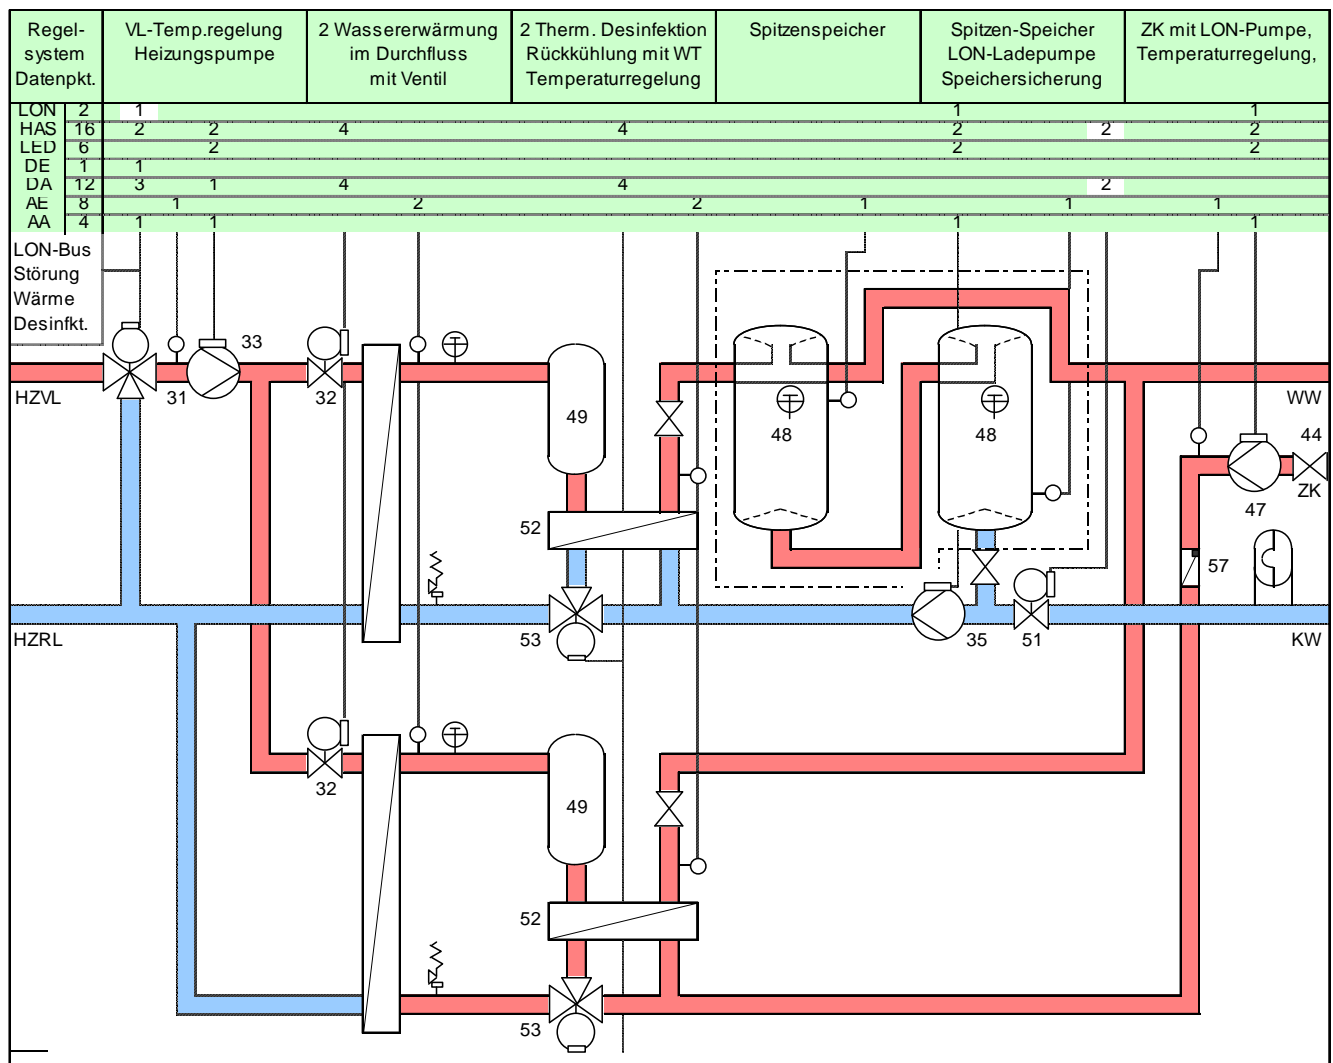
| Regel-system Datenpkt. | VL-Temp.regelung Heizungspumpe | 2 Wassererwärmung im Durchfluss mit Ventil | 2 Therm. Desinfektion Rückkühlung mit WT Temperaturregelung | Spitzenspeicher | Spitzen-Speicher LON-Ladepumpe Speichersicherung | ZK mit LON-Pumpe, Temperaturregelung, |
|---|---|---|---|---|---|---|

| | | | | | | | | | | | | | |
|---|---|---|---|---|---|---|---|---|---|---|---|---|---|
| LON | 2 | 1 | | | | | | | | 1 | | | 1 |
| HAS | 16 | 2 | | 2 | 4 | | 4 | | | 2 | | 2 | 2 |
| LED | 6 | | | 2 | | | | | | 2 | | | 2 |
| DE | 1 | 1 | | | | | | | | | | | |
| DA | 12 | 3 | | 1 | 4 | | 4 | | | | | 2 | |
| AE | 8 | | 1 | | | 2 | | 2 | 1 | | 1 | | 1 |
| AA | 4 | 1 | | 1 | | | | | | 1 | | | 1 |

LON-Bus
Störung
Wärme
Desinfkt.

33
HZVL
31
32
49
48
48
WW
44
47
ZK
52
57
53
35
51
HZRL
KW
32
49
52
53